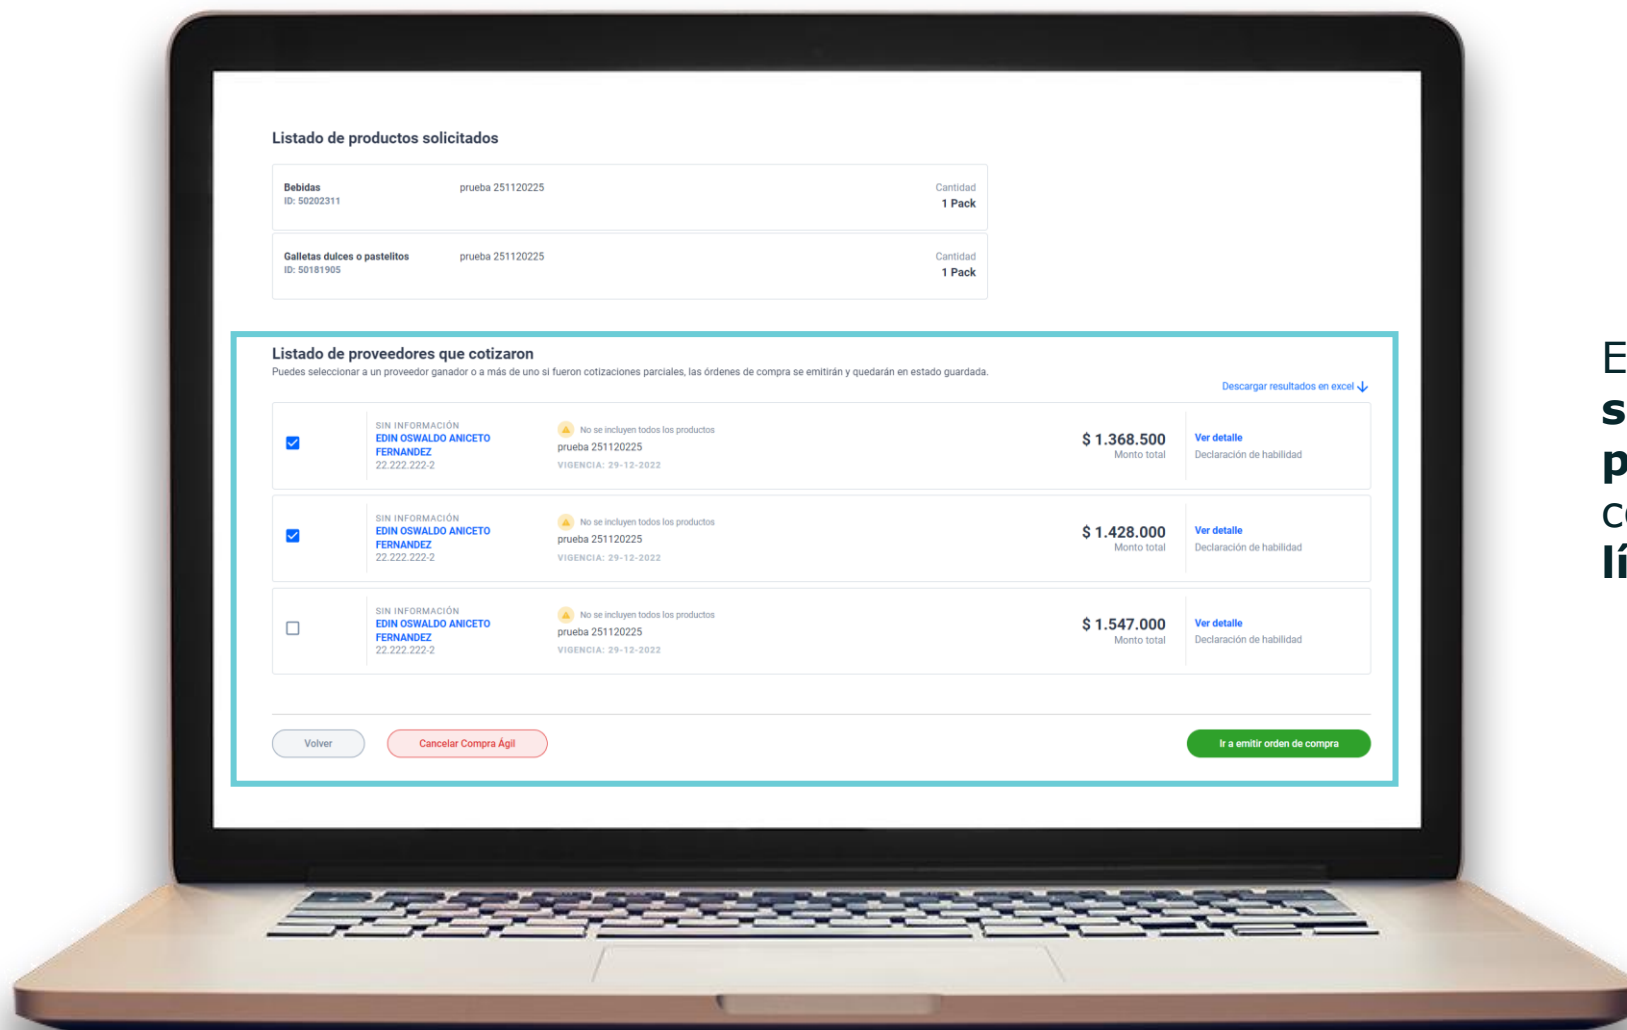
Listado de productos solicitados

Bebidas
ID: 50202311
prueba 251120225
Cantidad
1 Pack

Galletas dulces o pastelitos
ID: 50181905
prueba 251120225
Cantidad
1 Pack

Listado de proveedores que cotizaron
Puedes seleccionar a un proveedor ganador o a más de uno si fueron cotizaciones parciales, las órdenes de compra se emitirán y quedarán en estado guardada.

Descargar resultados en excel

SIN INFORMACIÓN
EDIN OSWALDO ANICETO FERNANDEZ
22.222.222-2
No se incluyen todos los productos
prueba 251120225
VIGENCIA: 29-12-2022
$ 1.368.500
Monto total
Ver detalle
Declaración de habilidad

SIN INFORMACIÓN
EDIN OSWALDO ANICETO FERNANDEZ
22.222.222-2
No se incluyen todos los productos
prueba 251120225
VIGENCIA: 29-12-2022
$ 1.428.000
Monto total
Ver detalle
Declaración de habilidad

SIN INFORMACIÓN
EDIN OSWALDO ANICETO FERNANDEZ
22.222.222-2
No se incluyen todos los productos
prueba 251120225
VIGENCIA: 29-12-2022
$ 1.547.000
Monto total
Ver detalle
Declaración de habilidad

Volver
Cancelar Compra Ágil
Ir a emitir orden de compra

E
s
p
C
lí